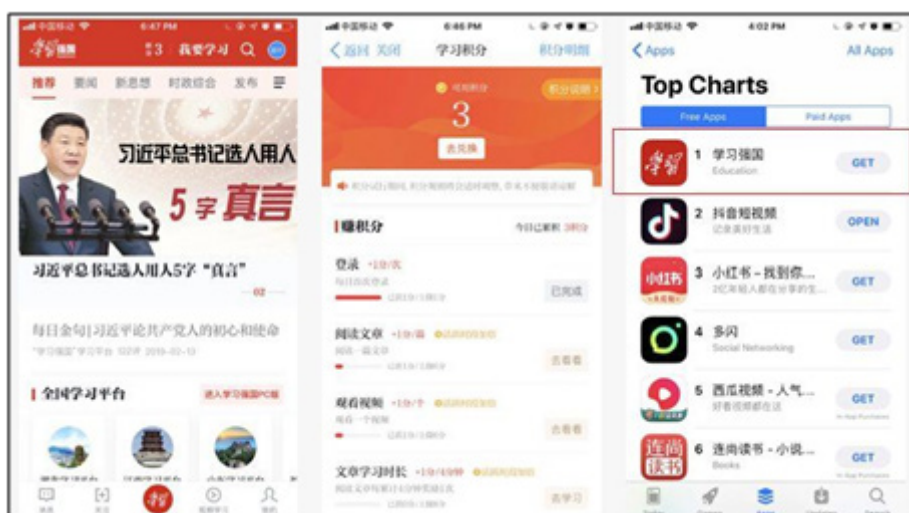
中国移动 6:47 PM

学习强国 3 我要学习

推荐 要闻 新思想 时政综合 发布

习近平总书记选人用人

5字真言

习近平总书记选人用人5字"真言"

02

每日金句|习近平论共产党人的初心和使命

"学习强国"学习平台 2019-02-13

全国学习平台

进入学习强国PC版

中国移动 6:46 PM

返回 关闭 学习积分 积分规则

现有积分

3

去兑换

积分说明

赚积分

今日已累积 3积分

登录 +1分/天

每日首次登录

已获1分/1分

已完成

阅读文章 +1分/篇

阅读一篇文章

去看看

观看视频 +1分/个

观看一个视频

去看看

文章学习时长 +1分/4分钟

去学习

中国移动 4:02 PM

Apps All Apps

Top Charts

Free Apps Paid Apps

1 学习强国 Education GET

2 抖音短视频 记录美好生活 OPEN

3 小红书 - 找到你... GET

4 多闪 Social Networking GET

5 西瓜视频 - 人气... 好看视频都在这 GET

6 连尚读书 - 小说... Books GET